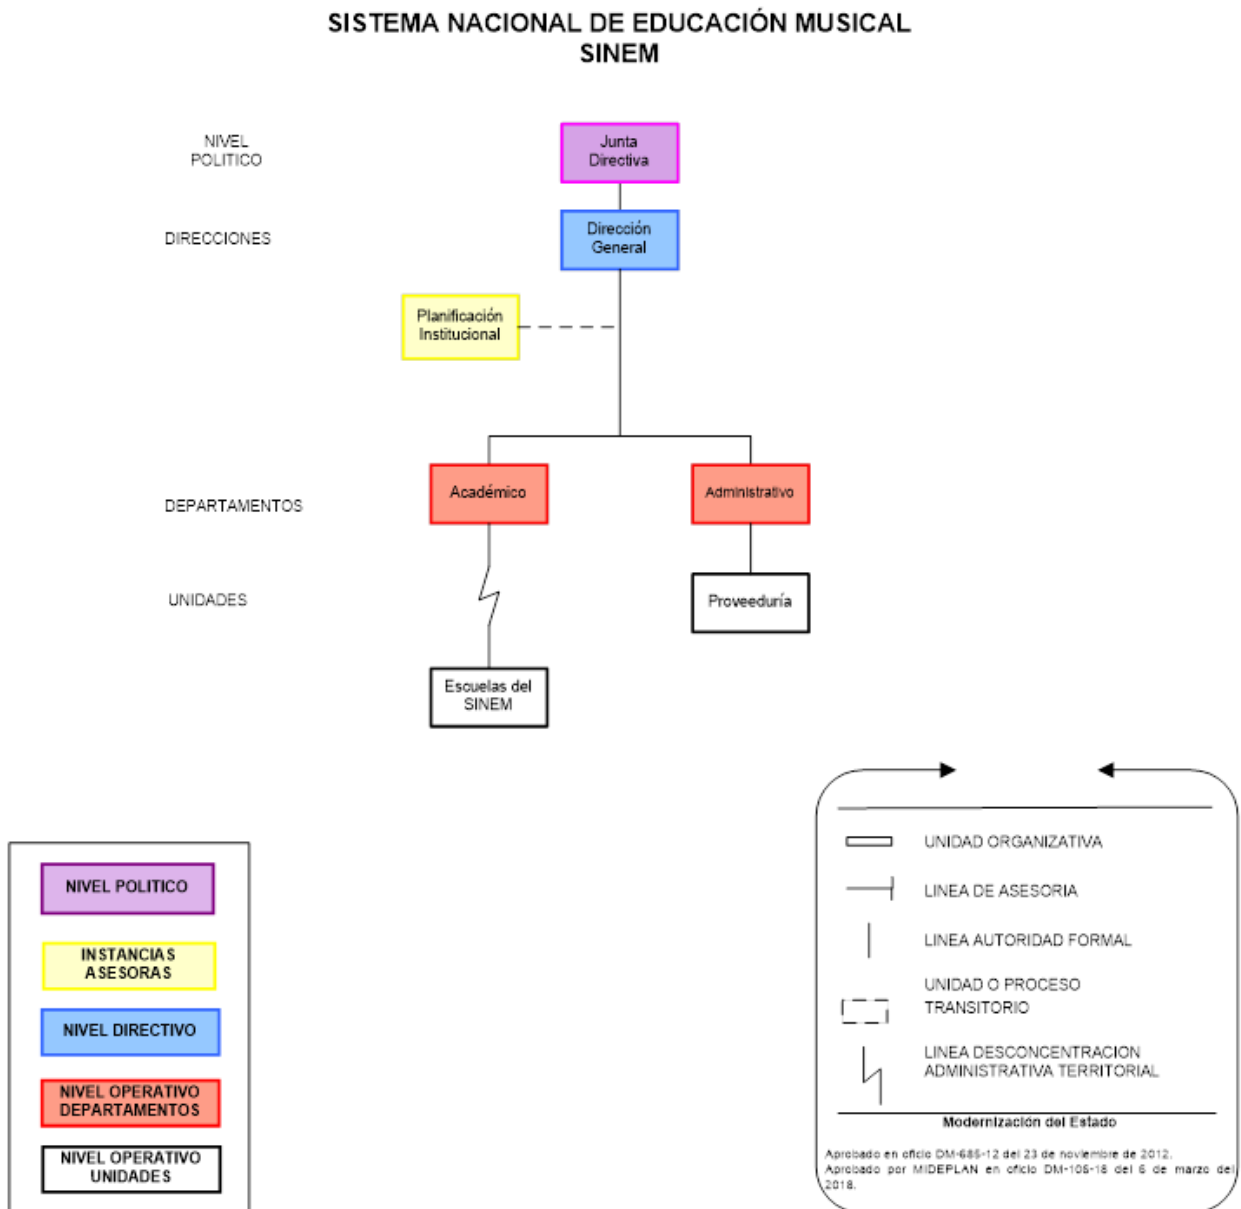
SISTEMA NACIONAL DE EDUCACIÓN MUSICAL
SINEM

NIVEL POLITICO

Junta Directiva

DIRECCIONES

Dirección General

Planificación Institucional

DEPARTAMENTOS

Académico

Administrativo

UNIDADES

Proveeduría

Escuelas del SINEM

NIVEL POLITICO

INSTANCIAS ASESORAS

NIVEL DIRECTIVO

NIVEL OPERATIVO DEPARTAMENTOS

NIVEL OPERATIVO UNIDADES

UNIDAD ORGANIZATIVA

LINEA DE ASESORIA

LINEA AUTORIDAD FORMAL

UNIDAD O PROCESO TRANSITORIO

LINEA DESCONCENTRACION ADMINISTRATIVA TERRITORIAL

Modernización del Estado

Aprobado en oficio DM-685-12 del 23 de noviembre de 2012.
Aprobado por MIDEPLAN en oficio DM-105-18 del 6 de marzo del 2018.